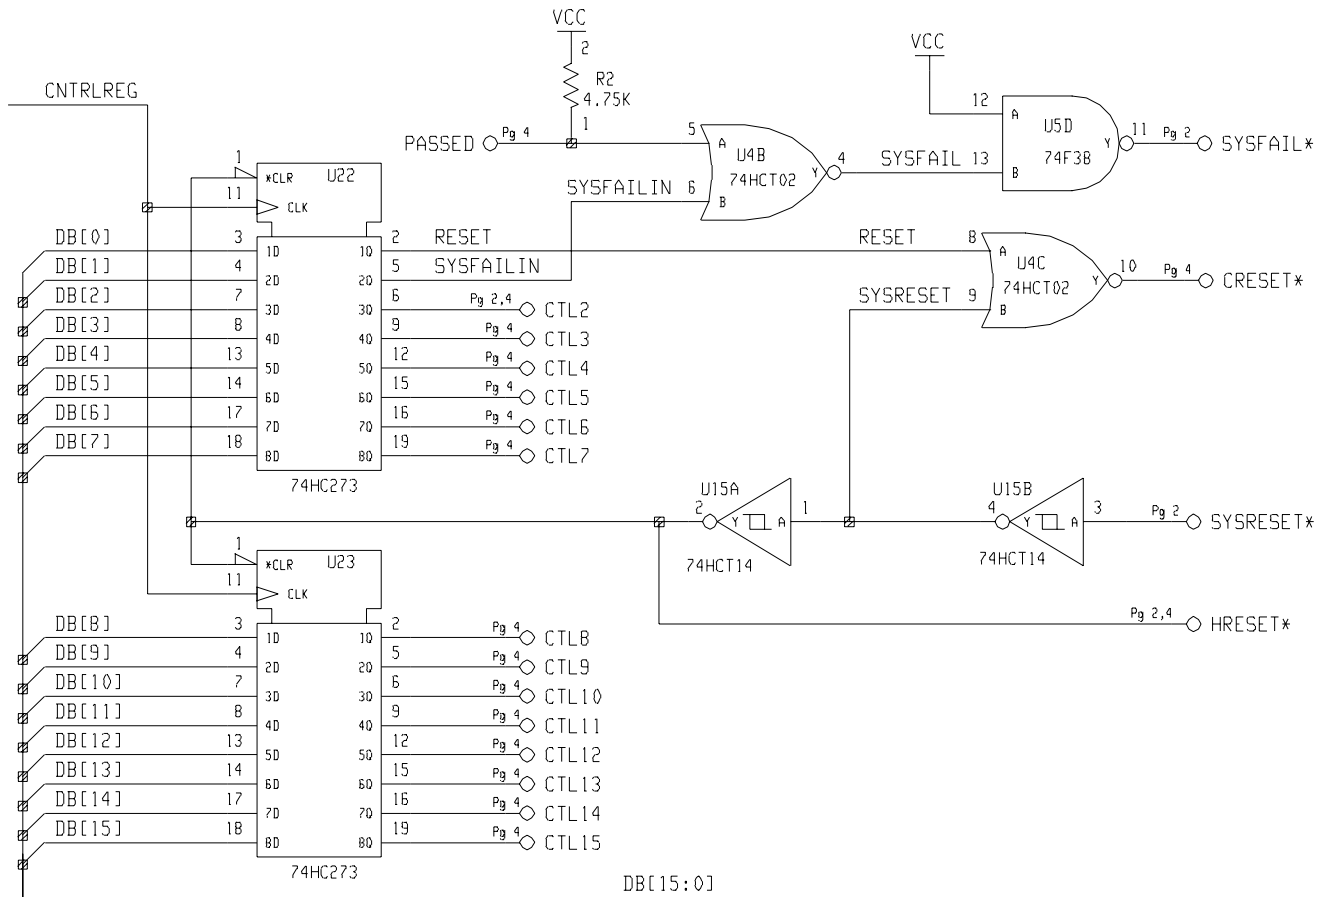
VCC
2
R2
4.75K
1
VCC
12
A
U5D
74F38
11
Pg 2
SYSFAIL*
B
CNTRLREG
PASSED
Pg 4
5
A
U4B
74HCT02
Y
4
SYSFAIL 13
B
SYSFAILIN 6
1
*CLR
U22
11
CLK
DB[0]
3
1D
1Q
2
RESET
DB[1]
4
2D
2Q
5
SYSFAILIN
RESET
B
A
U4C
74HCT02
Y
10
Pg 4
CRESET*
DB[2]
7
3D
3Q
6
Pg 2,4
CTL2
SYSRESET 9
B
DB[3]
8
4D
4Q
9
Pg 4
CTL3
DB[4]
13
5D
5Q
12
Pg 4
CTL4
DB[5]
14
6D
6Q
15
Pg 4
CTL5
DB[6]
17
7D
7Q
16
Pg 4
CTL6
DB[7]
18
8D
8Q
19
Pg 4
CTL7
74HC273
U15A
2
Y
A
1
74HCT14
U15B
4
Y
A
3
Pg 2
SYSRESET*
74HCT14
1
*CLR
U23
11
CLK
Pg 2,4
HRESET*
DB[8]
3
1D
1Q
2
Pg 4
CTL8
DB[9]
4
2D
2Q
5
Pg 4
CTL9
DB[10]
7
3D
3Q
6
Pg 4
CTL10
DB[11]
8
4D
4Q
9
Pg 4
CTL11
DB[12]
13
5D
5Q
12
Pg 4
CTL12
DB[13]
14
6D
6Q
15
Pg 4
CTL13
DB[14]
17
7D
7Q
16
Pg 4
CTL14
DB[15]
18
8D
8Q
19
Pg 4
CTL15
74HC273
DB[15:0]